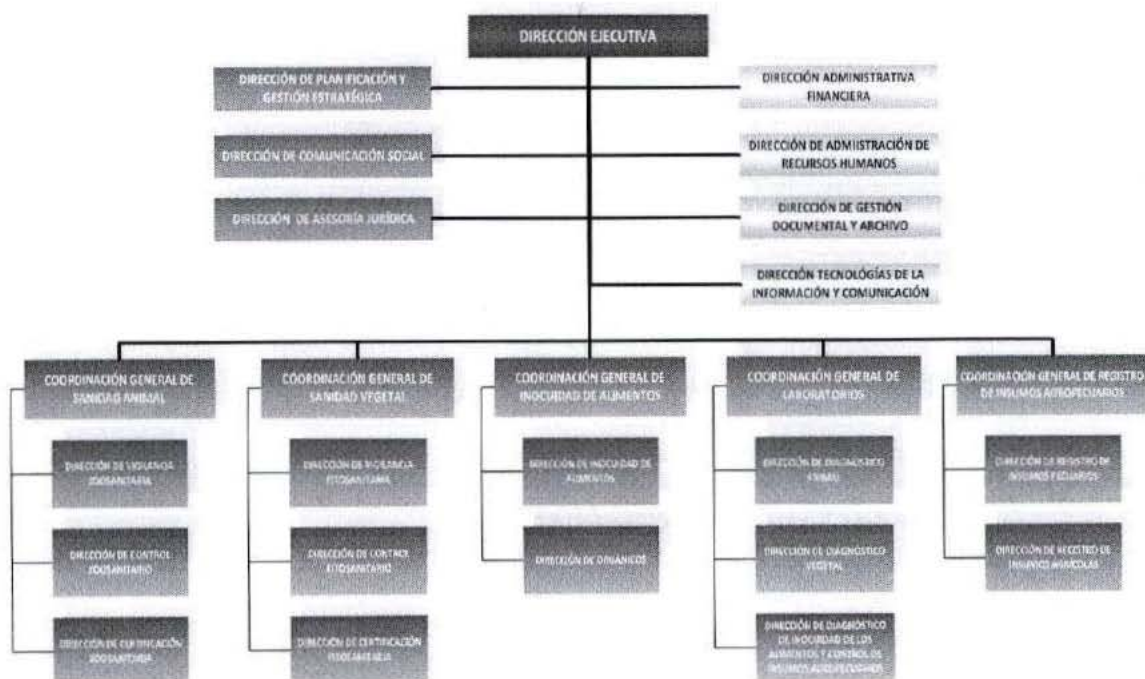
DIRECCIÓN EJECUTIVA

DIRECCIÓN DE PLANIFICACIÓN Y GESTIÓN ESTRATÉGICA

DIRECCIÓN DE COMUNICACIÓN SOCIAL

DIRECCIÓN DE ASESORÍA JURÍDICA

DIRECCIÓN ADMINISTRATIVA FINANCIERA

DIRECCIÓN DE ADMINISTRACIÓN DE RECURSOS HUMANOS

DIRECCIÓN DE GESTIÓN DOCUMENTAL Y ARCHIVO

DIRECCIÓN TECNOLOGÍAS DE LA INFORMACIÓN Y COMUNICACIÓN

COORDINACIÓN GENERAL DE SANIDAD ANIMAL

DIRECCIÓN DE VIGILANCIA ZOOSANITARIA

DIRECCIÓN DE CONTROL ZOOSANITARIO

DIRECCIÓN DE CERTIFICACIÓN ZOOSANITARIA

COORDINACIÓN GENERAL DE SANIDAD VEGETAL

DIRECCIÓN DE VIGILANCIA FITOSANITARIA

DIRECCIÓN DE CONTROL FITOSANITARIO

DIRECCIÓN DE CERTIFICACIÓN FITOSANITARIA

COORDINACIÓN GENERAL DE INOCUIDAD DE ALIMENTOS

DIRECCIÓN DE INOCUIDAD DE ALIMENTOS

DIRECCIÓN DE ORGÁNICOS

COORDINACIÓN GENERAL DE LABORATORIOS

DIRECCIÓN DE DIAGNÓSTICO ANIMAL

DIRECCIÓN DE DIAGNÓSTICO VEGETAL

DIRECCIÓN DE DIAGNÓSTICO DE INOCUIDAD DE LOS ALIMENTOS Y CONTROL DE INSUMOS AGROPECUARIOS

COORDINACIÓN GENERAL DE REGISTRO DE INSUMOS AGROPECUARIOS

DIRECCIÓN DE REGISTRO DE INSUMOS PECUARIOS

DIRECCIÓN DE REGISTRO DE INSUMOS AGRÍCOLAS